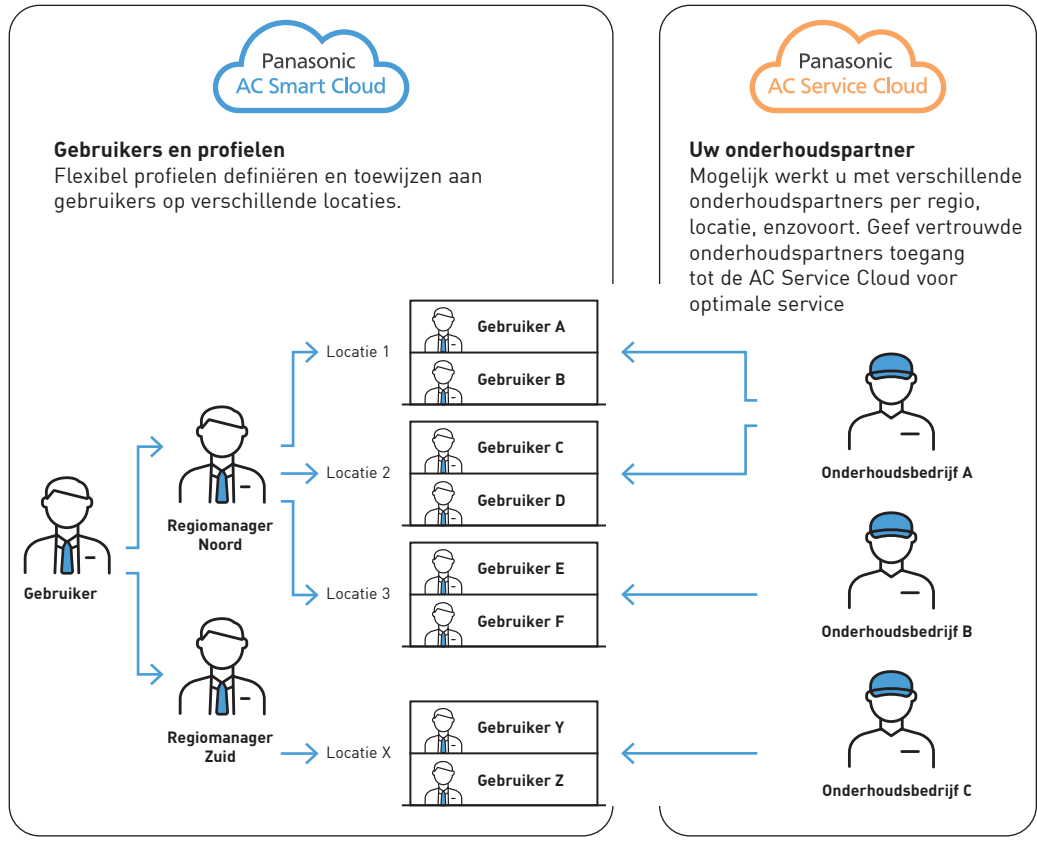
Panasonic
AC Smart Cloud

Gebruikers en profielen
Flexibel profielen definiëren en toewijzen aan gebruikers op verschillende locaties.

Panasonic
AC Service Cloud

Uw onderhoudspartner
Mogelijk werkt u met verschillende onderhoudspartners per regio, locatie, enzovoort. Geef vertrouwde onderhoudspartners toegang tot de AC Service Cloud voor optimale service

Gebruiker

Regiomanager Noord

Regiomanager Zuid

Locatie 1

Locatie 2

Locatie 3

Locatie X

Gebruiker A

Gebruiker B

Gebruiker C

Gebruiker D

Gebruiker E

Gebruiker F

Gebruiker Y

Gebruiker Z

Onderhoudsbedrijf A

Onderhoudsbedrijf B

Onderhoudsbedrijf C